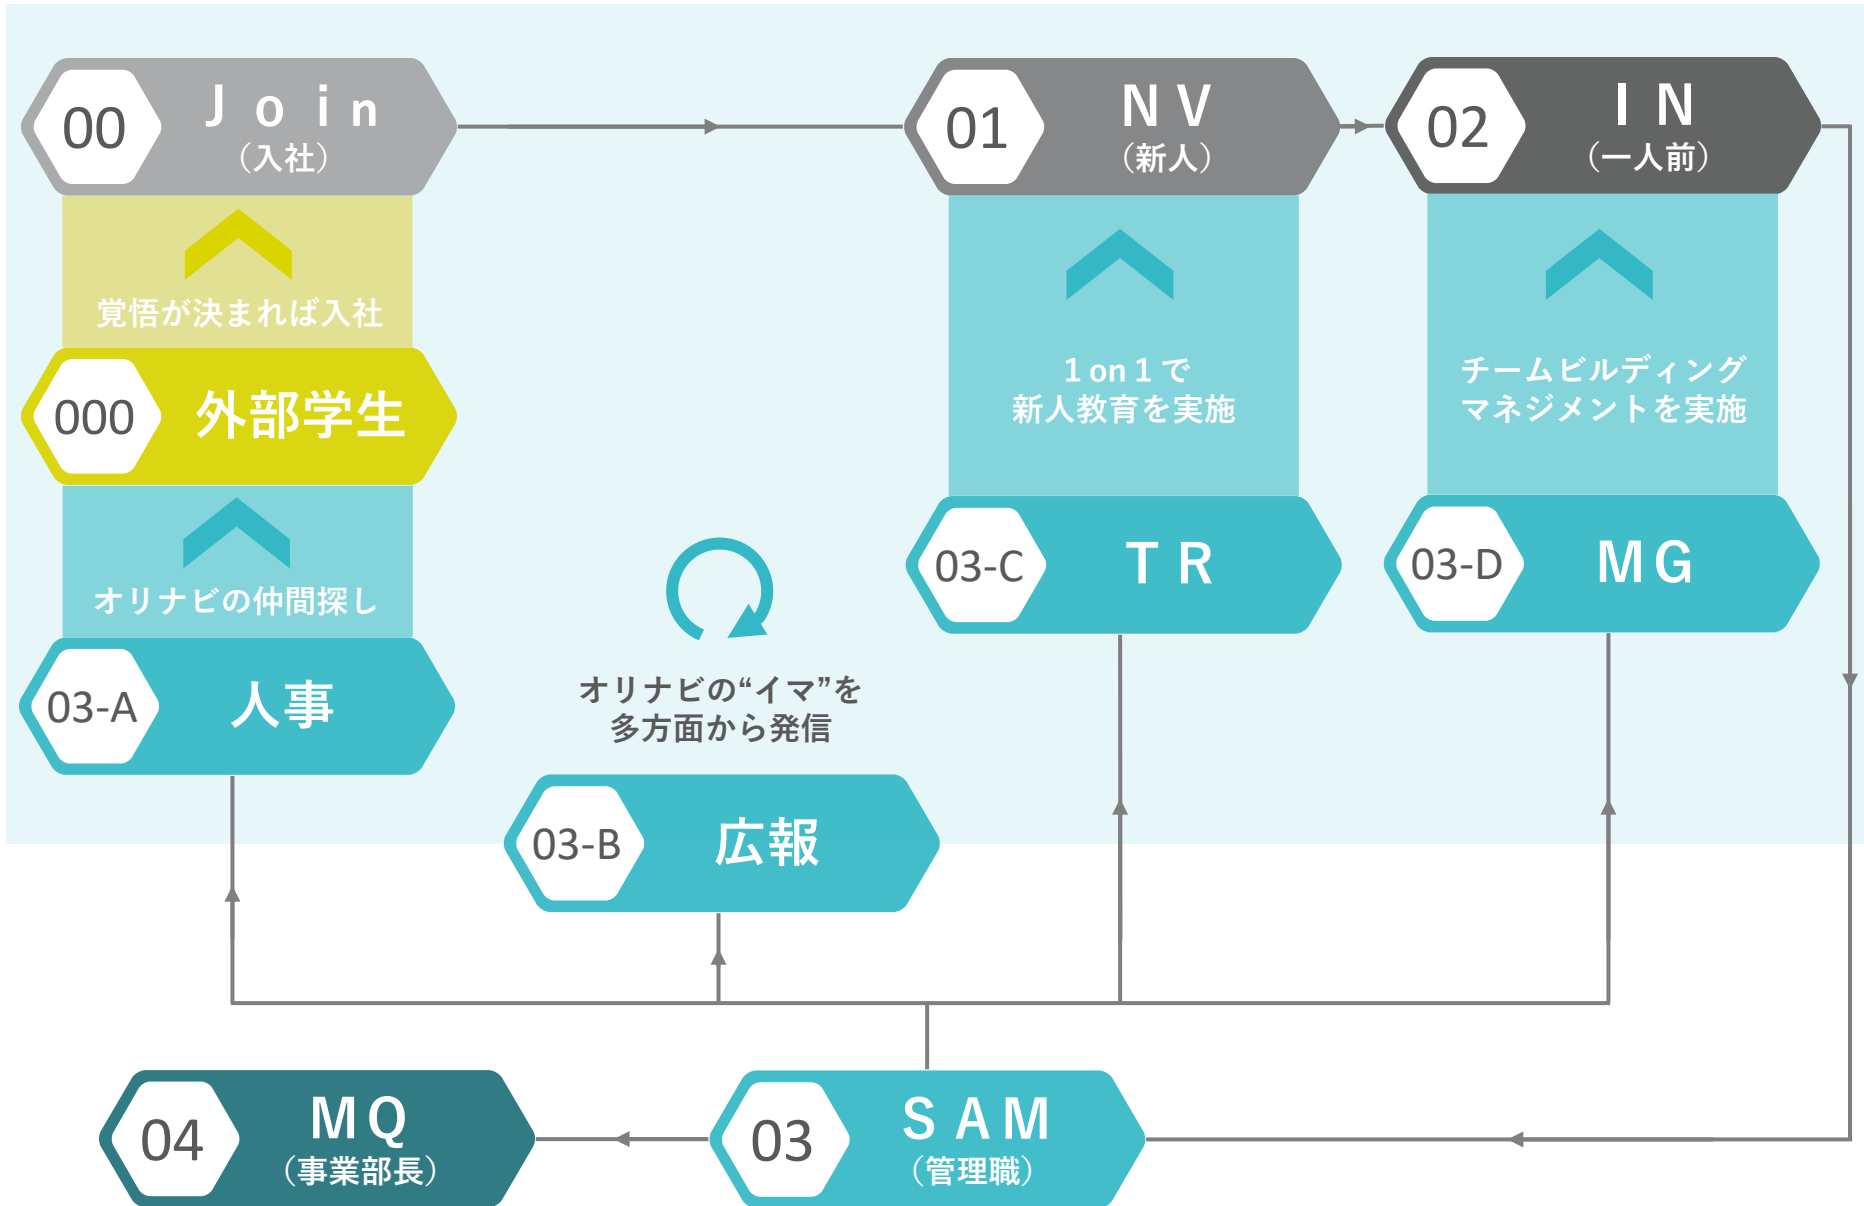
00 Join
（入社）

01 NV
（新人）

02 IN
（一人前）

覚悟が決まれば入社

000 外部学生

オリナビの仲間探し

03-A 人事

1 on 1 で
新人教育を実施

チームビルディング
マネジメントを実施

03-C TR

03-D MG

オリナビの“イマ”を
多方面から発信

03-B 広報

04 MQ
（事業部長）

03 SAM
（管理職）